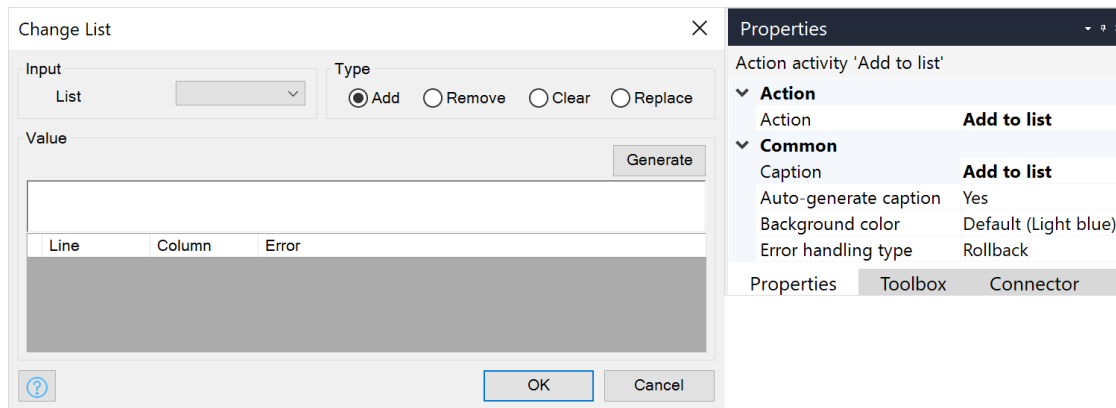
Change List

Input
List

Type
Add Remove Clear Replace

Value
Generate

| Line | Column | Error |
|---|---|---|

OK Cancel

Properties

Action activity 'Add to list'

Action
Action Add to list

Common
Caption Add to list
Auto-generate caption Yes
Background color Default (Light blue)
Error handling type Rollback

Properties Toolbox Connector